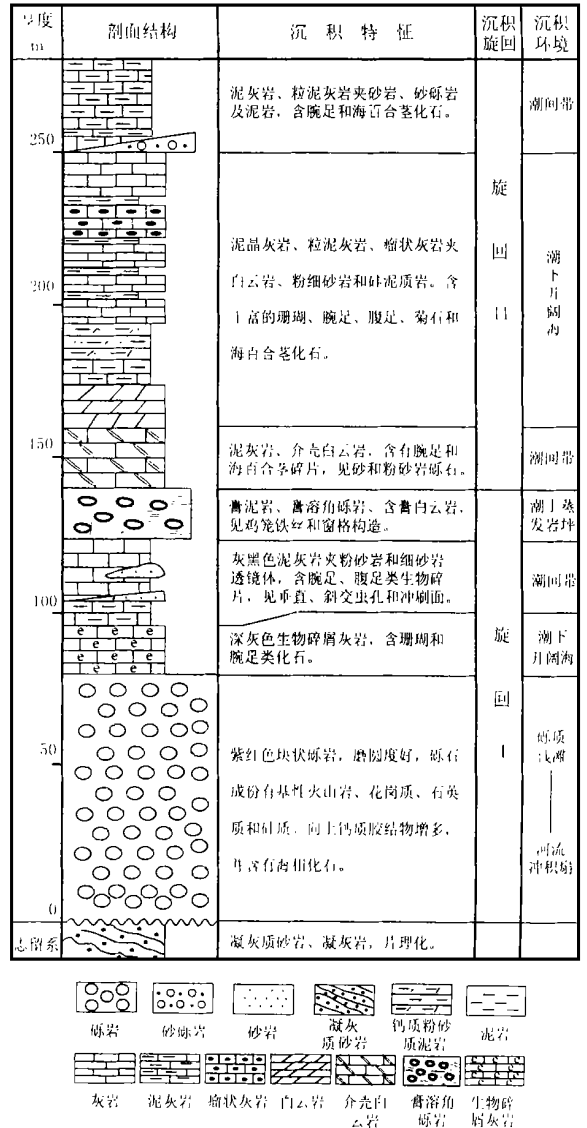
| 厚度 m | 剖面结构 | 沉积特征 | 沉积旋回 | 沉积环境 |
|---|---|---|---|---|
| 250 | | 泥灰岩、粒泥灰岩夹砂岩、砂砾岩及泥岩，含腕足和海百合茎化石。 | 旋回 II | 潮间带 |
| 200 | | 泥晶灰岩、粒泥灰岩、瘤状灰岩夹白云岩、粉细砂岩和砂泥质岩。含丰富的珊瑚、腕足、腹足、菊石和海百合茎化石。 | | 潮下开阔海 |
| 150 | | 泥灰岩、介壳白云岩，含有腕足和海百合茎碎片，见砂和粉砂岩砾石。 | | 潮间带 |
| | | 膏泥岩、膏溶角砾岩、含膏白云岩，见鸡笼铁丝和窗格构造。 | 旋回 I | 潮上蒸发岩坪 |
| 100 | | 灰黑色泥灰岩夹粉砂岩和细砂岩透镜体，含腕足、腹足类生物碎片，见垂直、斜交虫孔和冲刷面。 | | 潮间带 |
| | | 深灰色生物碎屑灰岩，含珊瑚和腕足类化石。 | | 潮下开阔海 |
| 50 | | 紫红色块状砾岩，磨圆度好，砾石成份有基性火山岩、花岗质、石英质和硅质，向上钙质胶结物增多，并含有树叶化石。 | | 砾质浅滩 — 河流冲积扇 |
| 0 志留系 | | 凝灰质砂岩、凝灰岩，片理化。 | | |

砾岩 砂砾岩 砂岩 凝灰质砂岩 钙质粉砂质泥岩 泥岩
灰岩 泥灰岩 瘤状灰岩 白云岩 介壳白云岩 膏溶角砾岩 生物碎屑灰岩